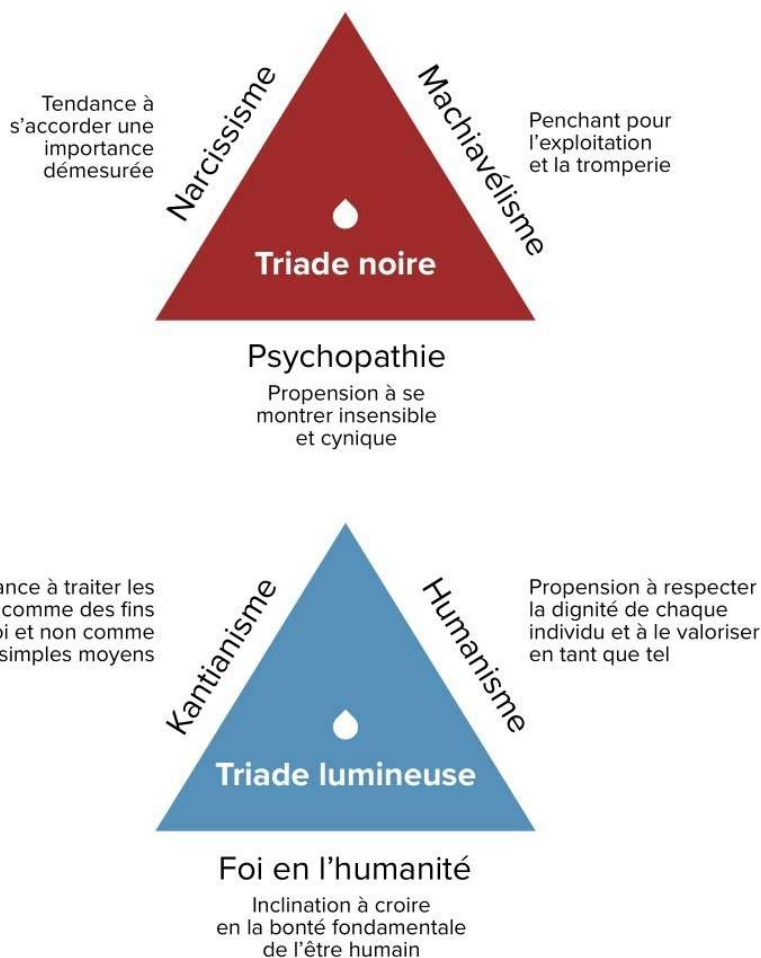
Tendance à s'accorder une importance démesurée

Narcissisme

Machiavélisme

Penchant pour l'exploitation et la tromperie

Triade noire

Psychopathie

Propension à se montrer insensible et cynique

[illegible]ance à traiter les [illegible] comme des fins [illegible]oi et non comme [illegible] simples moyens

Kantianisme

Humanisme

Propension à respecter la dignité de chaque individu et à le valoriser en tant que tel

Triade lumineuse

Foi en l'humanité

Inclination à croire en la bonté fondamentale de l'être humain